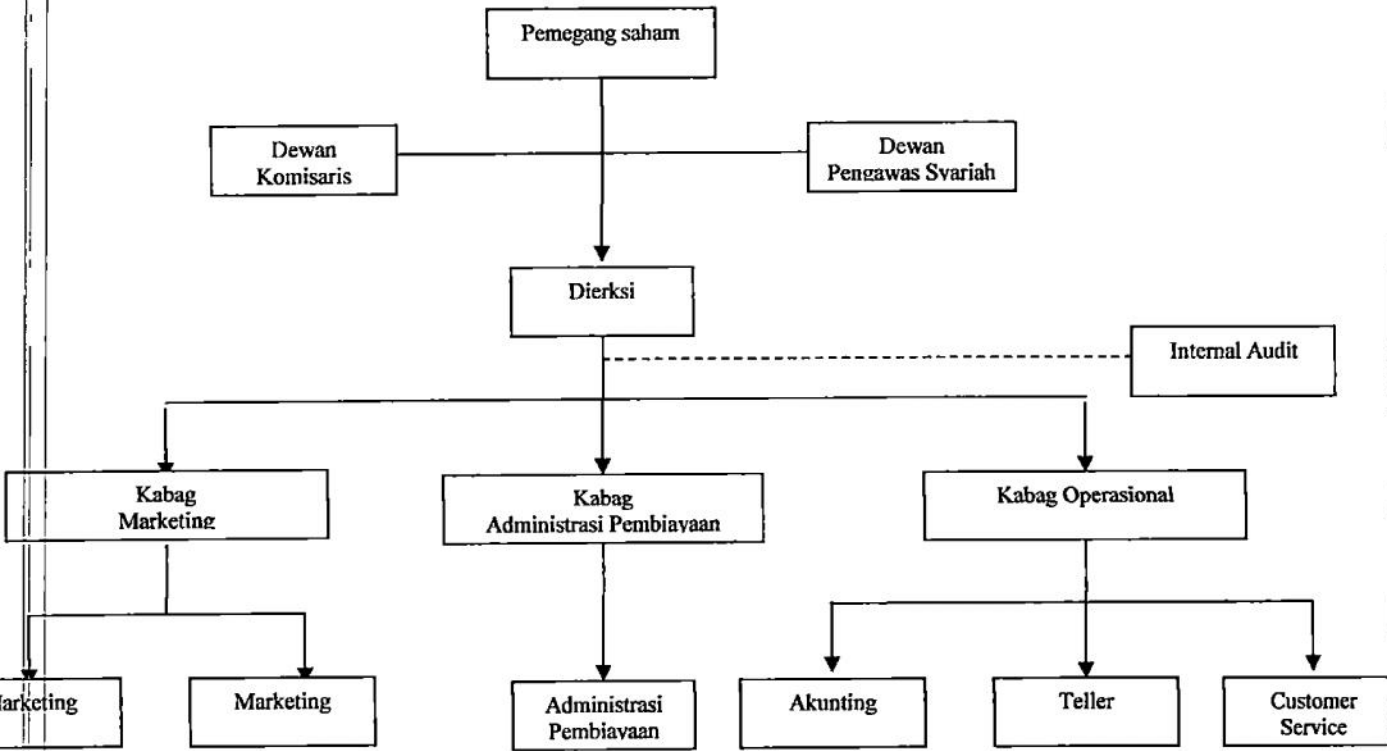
Pemegang saham

Dewan Komisaris

Dewan Pengawas Syariah

Dierksi

Internal Audit

Kabag Marketing

Kabag Administrasi Pembiayaan

Kabag Operasional

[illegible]arketing

Marketing

Administrasi Pembiayaan

Akunting

Teller

Customer Service